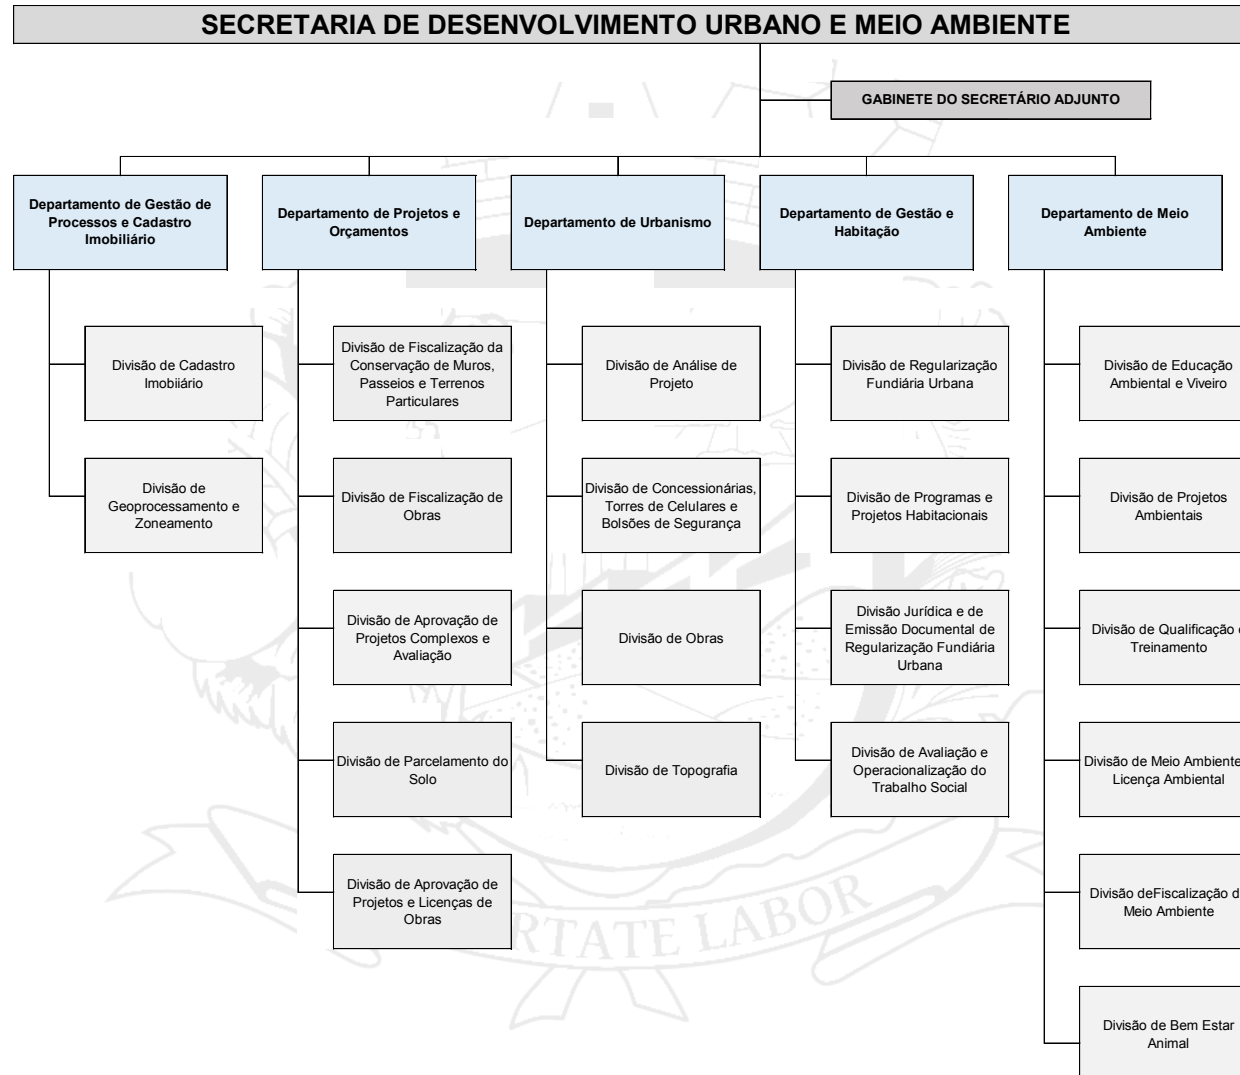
SECRETARIA DE DESENVOLVIMENTO URBANO E MEIO AMBIENTE

GABINETE DO SECRETÁRIO ADJUNTO

Departamento de Gestão de Processos e Cadastro Imobiliário

Divisão de Cadastro Imobiiário

Divisão de Geoprocessamento e Zoneamento

Departamento de Projetos e Orçamentos

Divisão de Fiscalização da Conservação de Muros, Passeios e Terrenos Particulares

Divisão de Fiscalização de Obras

Divisão de Aprovação de Projetos Complexos e Avaliação

Divisão de Parcelamento do Solo

Divisão de Aprovação de Projetos e Licenças de Obras

Departamento de Urbanismo

Divisão de Análise de Projeto

Divisão de Concessionárias, Torres de Celulares e Bolsões de Segurança

Divisão de Obras

Divisão de Topografia

Departamento de Gestão e Habitação

Divisão de Regularização Fundiária Urbana

Divisão de Programas e Projetos Habitacionais

Divisão Jurídica e de Emissão Documental de Regularização Fundiária Urbana

Divisão de Avaliação e Operacionalização do Trabalho Social

Departamento de Meio Ambiente

Divisão de Educação Ambiental e Viveiro

Divisão de Projetos Ambientais

Divisão de Qualificação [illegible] Treinamento

Divisão de Meio Ambiente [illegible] Licença Ambiental

Divisão deFiscalização d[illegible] Meio Ambiente

Divisão de Bem Estar Animal

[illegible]RTATE LABOR